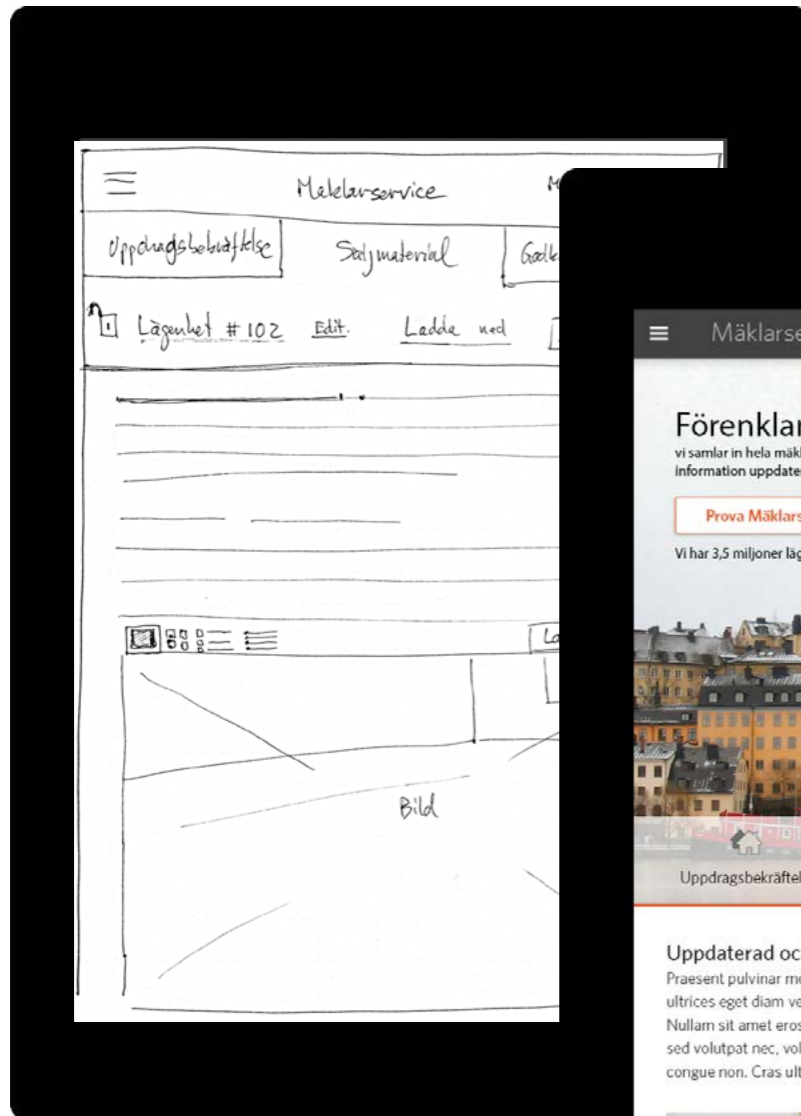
Mäklarservice

M

Uppdragsbekräftelse

Säljmaterial

Godk

Lägenhet #102 Edit. Ladda ned

La

Bild

Mäklarse

Förenklar

vi samlar in hela mäkl information uppdater

Prova Mäklars

Vi har 3,5 miljoner läg

Uppdragsbekräftel

Uppdaterad oc

Praesent pulvinar m ultrices eget diam ve Nullam sit amet eros sed volutpat nec, vol congue non. Cras ult